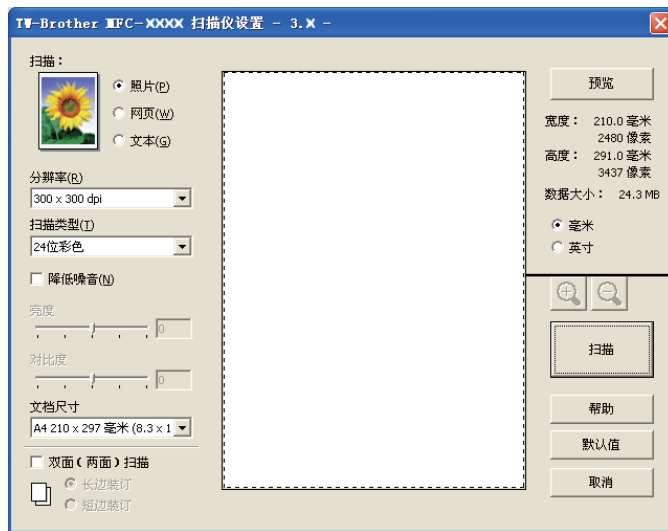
TW-Brother MFC-XXXX 扫描仪设置 - 3.X -

扫描：

照片(P)

网页(W)

文本(G)

分辨率(R)

300 x 300 dpi

扫描类型(T)

24位彩色

降低噪音(N)

亮度

0

对比度

0

文档尺寸

A4 210 x 297 毫米 (8.3 x 1

双面（两面）扫描

长边装订

短边装订

预览

宽度： 210.0 毫米
2480 像素

高度： 291.0 毫米
3437 像素

数据大小： 24.3 MB

毫米

英寸

扫描

帮助

默认值

取消